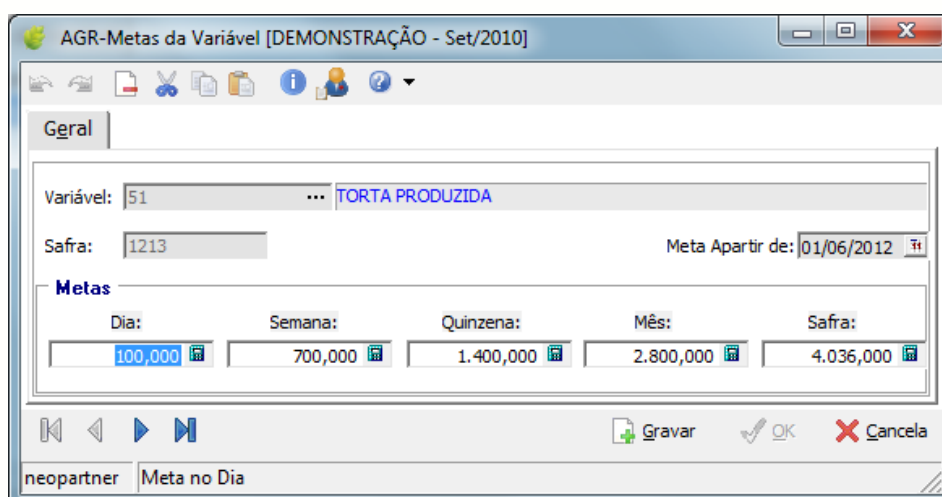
AGR-Metas da Variável [DEMONSTRAÇÃO - Set/2010]

Geral

Variável: 51 ... TORTA PRODUZIDA

Safra: 1213

Meta Apartir de: 01/06/2012

Metas

| Dia: | Semana: | Quinzena: | Mês: | Safra: |
|---|---|---|---|---|
| 100,000 | 700,000 | 1.400,000 | 2.800,000 | 4.036,000 |

Gravar OK Cancela

neopartner Meta no Dia